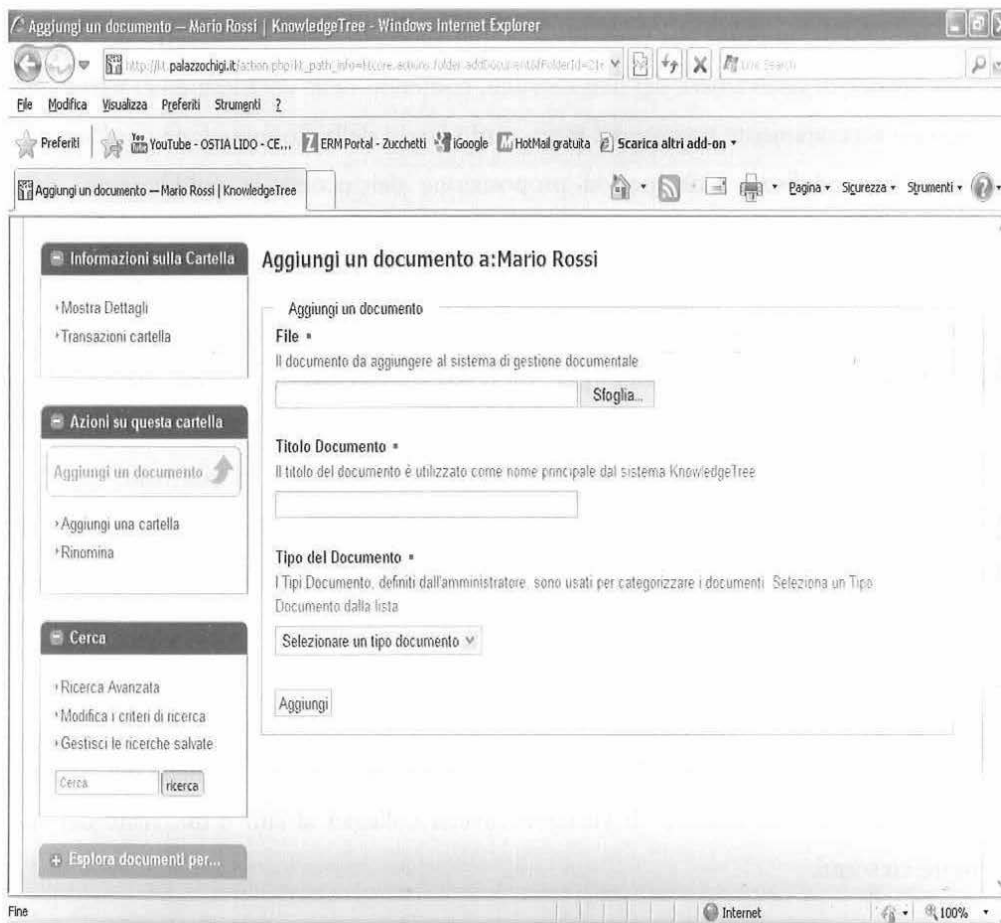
Aggiungi un documento — Mario Rossi | KnowledgeTree - Windows Internet Explorer

http://kt.palazzochigi.it/action.php?kt_path_info=ktcore.actions.folder.addDocument&fFolderId=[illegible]

File Modifica Visualizza Preferiti Strumenti ?

Preferiti YouTube - OSTIA LIDO - CE... ERM Portal - Zucchetti iGoogle HotMail gratuita Scarica altri add-on

Aggiungi un documento — Mario Rossi | KnowledgeTree

Pagina Sicurezza Strumenti

Informazioni sulla Cartella

Mostra Dettagli
Transazioni cartella

Azioni su questa cartella

Aggiungi un documento

Aggiungi una cartella
Rinomina

Cerca

Ricerca Avanzata
Modifica i criteri di ricerca
Gestisci le ricerche salvate

Cerca ricerca

+ Esplora documenti per...

Aggiungi un documento a:Mario Rossi

Aggiungi un documento

File *
Il documento da aggiungere al sistema di gestione documentale

Sfoglia...

Titolo Documento *
Il titolo del documento è utilizzato come nome principale dal sistema KnowledgeTree

Tipo del Documento *
I Tipi Documento, definiti dall'amministratore, sono usati per categorizzare i documenti. Seleziona un Tipo Documento dalla lista

Selezionare un tipo documento

Aggiungi

Fine Internet 100%